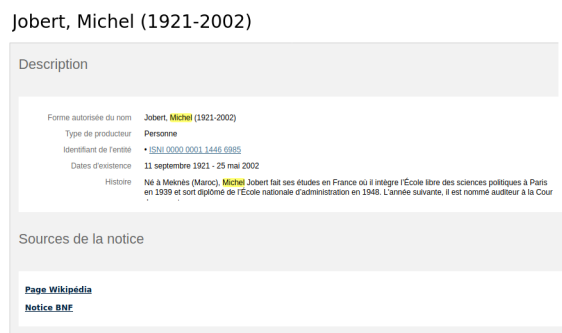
Jobert, Michel (1921-2002)

Description

Forme autorisée du nom | Jobert, Michel (1921-2002)

Type de producteur | Personne

Identifiant de l'entité | • ISNI 0000 0001 1446 6985

Dates d'existence | 11 septembre 1921 - 25 mai 2002

Historique | Né à Meknès (Maroc), Michel Jobert fait ses études en France où il intègre l'École libre des sciences politiques à Paris en 1939 et sort diplômé de l'École nationale d'administration en 1948. L'année suivante, il est nommé auditeur à la Cour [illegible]

Sources de la notice

Page Wikipédia

Notice BNF